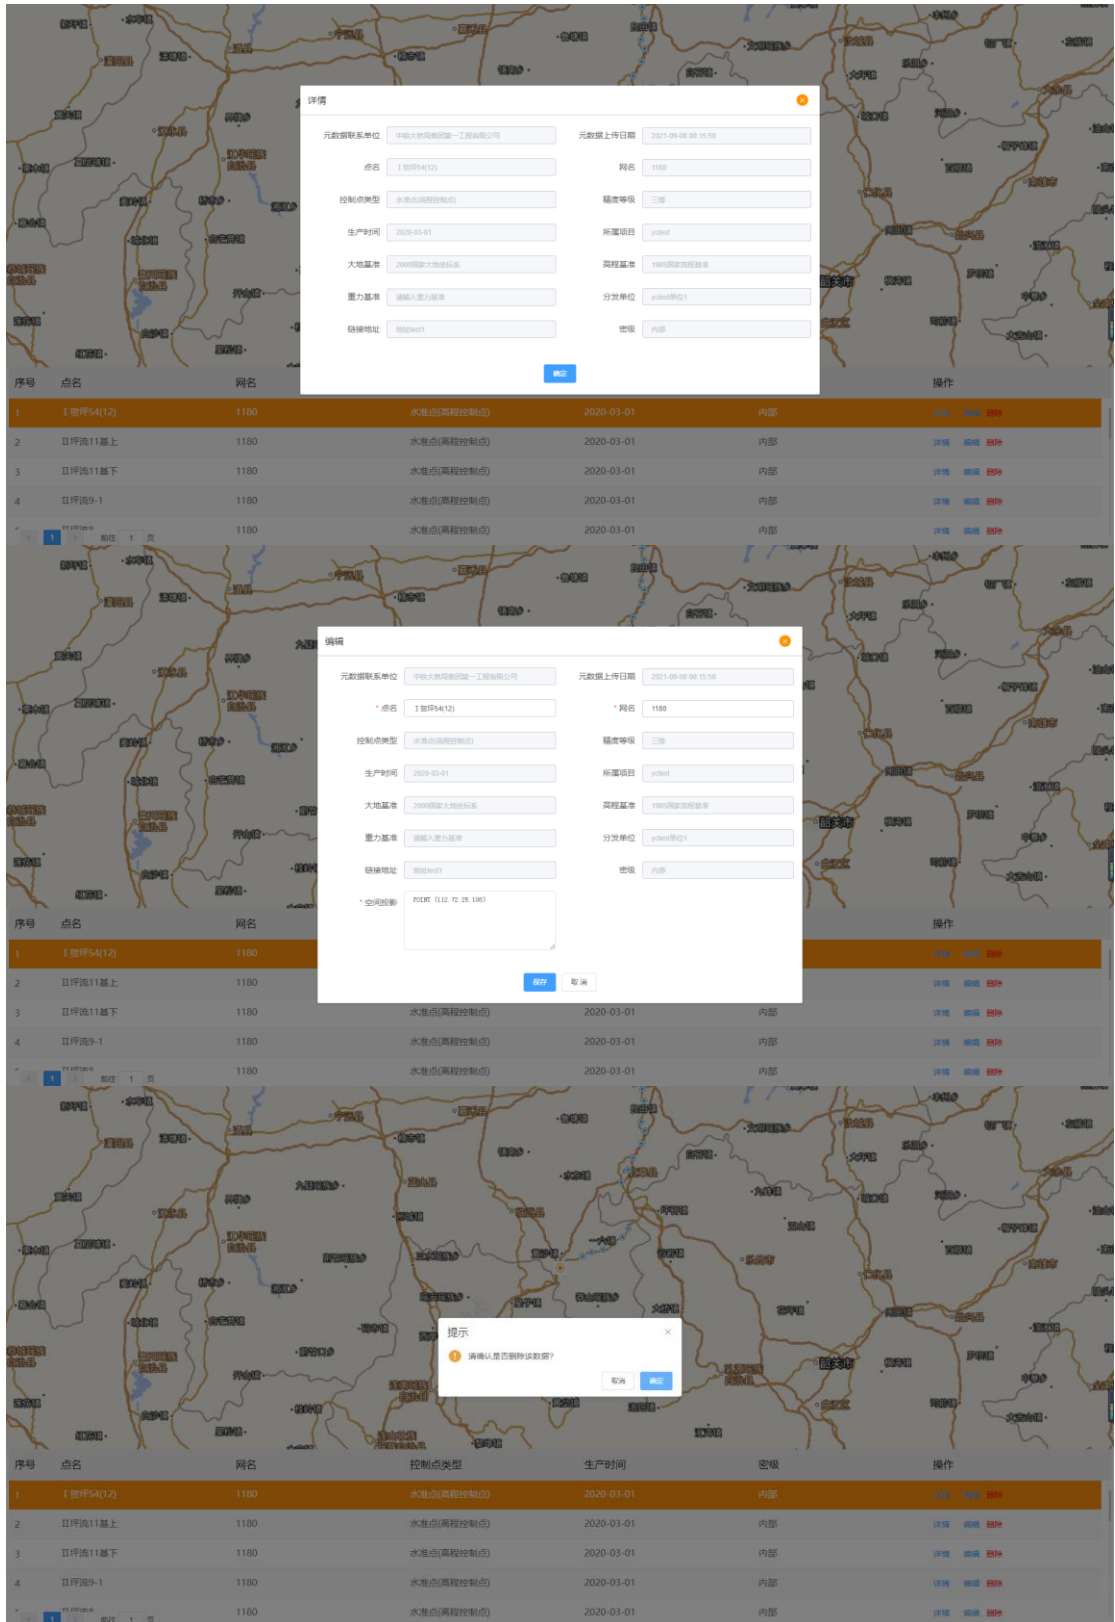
详情

元数据联系单位 中铁大桥局集团第一工程有限公司
元数据上传日期 2021-08-08 00:15:58
点名 I 贺坪54(12)
网名 1180
控制点类型 水准点(高程控制点)
精度等级 三等
生产时间 2020-03-01
所属项目 yctest
大地基准 2000国家大地坐标系
高程基准 1985国家高程基准
重力基准 请输入重力基准
分发单位 yctest单位1
链接地址 地址test1
密级 内部

确定

| 序号 | 点名 | 网名 | | | | 操作 |
|---|---|---|---|---|---|---|
| 1 | I 贺坪54(12) | 1180 | 水准点(高程控制点) | 2020-03-01 | 内部 | 详情 编辑 删除 |
| 2 | II 坪流11基上 | 1180 | 水准点(高程控制点) | 2020-03-01 | 内部 | 详情 编辑 删除 |
| 3 | II 坪流11基下 | 1180 | 水准点(高程控制点) | 2020-03-01 | 内部 | 详情 编辑 删除 |
| 4 | II 坪流9-1 | 1180 | 水准点(高程控制点) | 2020-03-01 | 内部 | 详情 编辑 删除 |
| | | 1180 | 水准点(高程控制点) | 2020-03-01 | 内部 | 详情 编辑 删除 |

1 前往 1 页

编辑

元数据联系单位 中铁大桥局集团第一工程有限公司
元数据上传日期 2021-08-08 00:15:58
* 点名 I 贺坪54(12)
* 网名 1180
控制点类型 水准点(高程控制点)
精度等级 三等
生产时间 2020-03-01
所属项目 yctest
大地基准 2000国家大地坐标系
高程基准 1985国家高程基准
重力基准 请输入重力基准
分发单位 yctest单位1
链接地址 地址test1
密级 内部
* 空间投影 POINT (112.72 25.100)

保存 取消

| 序号 | 点名 | 网名 | | | | 操作 |
|---|---|---|---|---|---|---|
| 1 | I 贺坪54(12) | 1180 | | | | 详情 编辑 删除 |
| 2 | II 坪流11基上 | 1180 | | | | 详情 编辑 删除 |
| 3 | II 坪流11基下 | 1180 | 水准点(高程控制点) | 2020-03-01 | 内部 | 详情 编辑 删除 |
| 4 | II 坪流9-1 | 1180 | 水准点(高程控制点) | 2020-03-01 | 内部 | 详情 编辑 删除 |
| | | 1180 | 水准点(高程控制点) | 2020-03-01 | 内部 | 详情 编辑 删除 |

1 前往 1 页

提示
请确认是否删除该数据?
取消 确定

| 序号 | 点名 | 网名 | 控制点类型 | 生产时间 | 密级 | 操作 |
|---|---|---|---|---|---|---|
| 1 | I 贺坪54(12) | 1180 | 水准点(高程控制点) | 2020-03-01 | 内部 | 详情 编辑 删除 |
| 2 | II 坪流11基上 | 1180 | 水准点(高程控制点) | 2020-03-01 | 内部 | 详情 编辑 删除 |
| 3 | II 坪流11基下 | 1180 | 水准点(高程控制点) | 2020-03-01 | 内部 | 详情 编辑 删除 |
| 4 | II 坪流9-1 | 1180 | 水准点(高程控制点) | 2020-03-01 | 内部 | 详情 编辑 删除 |
| | | 1180 | 水准点(高程控制点) | 2020-03-01 | 内部 | 详情 编辑 删除 |

1 前往 1 页